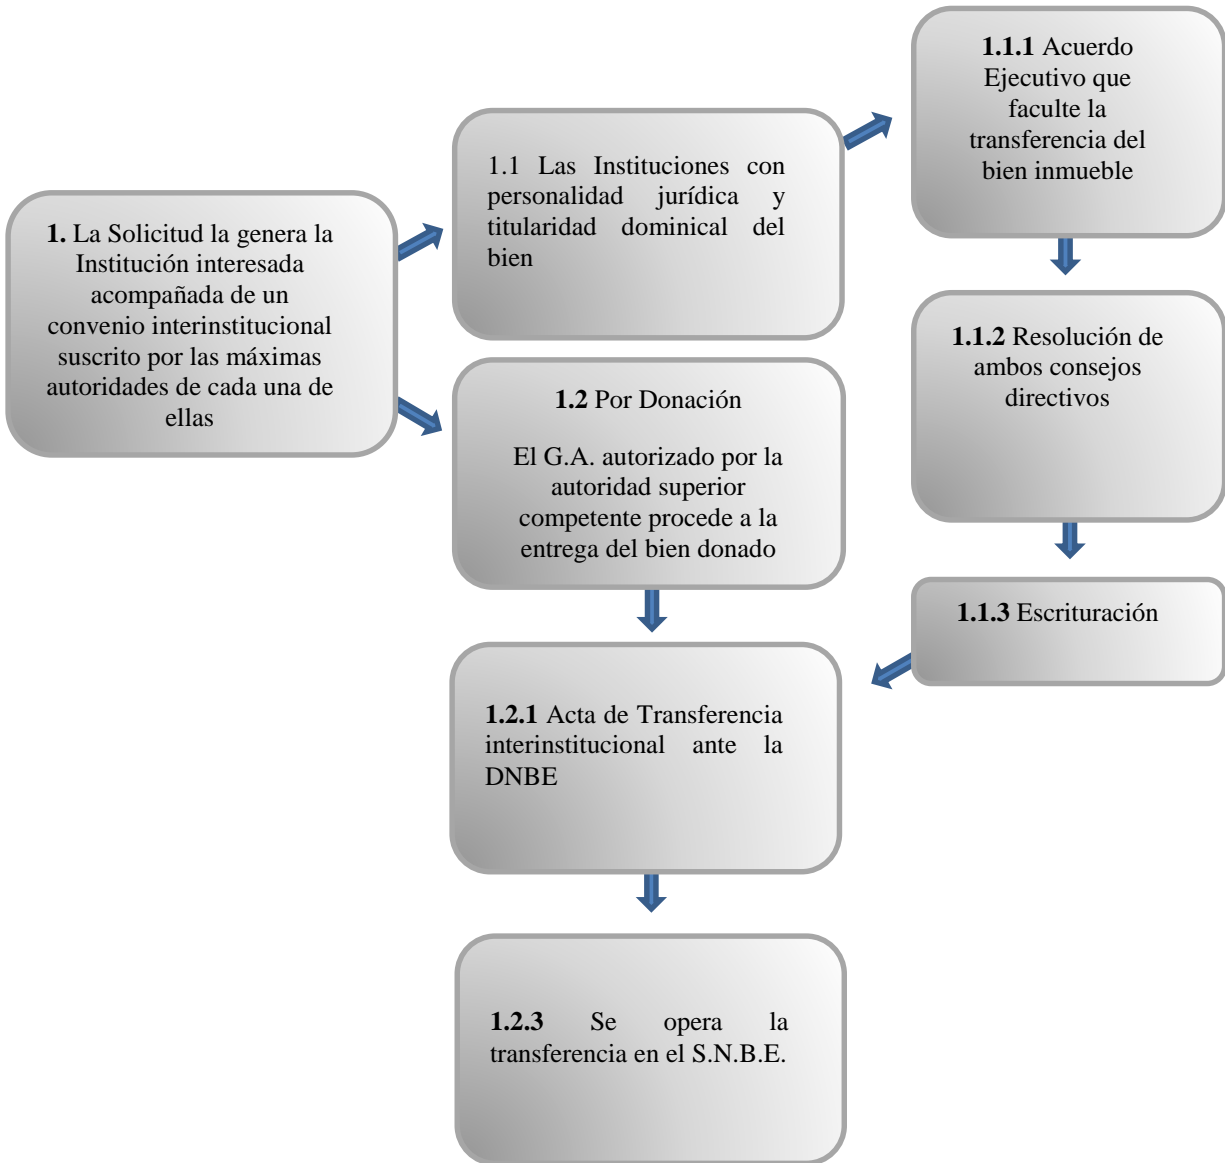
1. La Solicitud la genera la Institución interesada acompañada de un convenio interinstitucional suscrito por las máximas autoridades de cada una de ellas

1.1 Las Instituciones con personalidad jurídica y titularidad dominical del bien

1.1.1 Acuerdo Ejecutivo que faculte la transferencia del bien inmueble

1.1.2 Resolución de ambos consejos directivos

1.1.3 Escrituración

1.2 Por Donación

El G.A. autorizado por la autoridad superior competente procede a la entrega del bien donado

1.2.1 Acta de Transferencia interinstitucional ante la DNBE

1.2.3 Se opera la transferencia en el S.N.B.E.